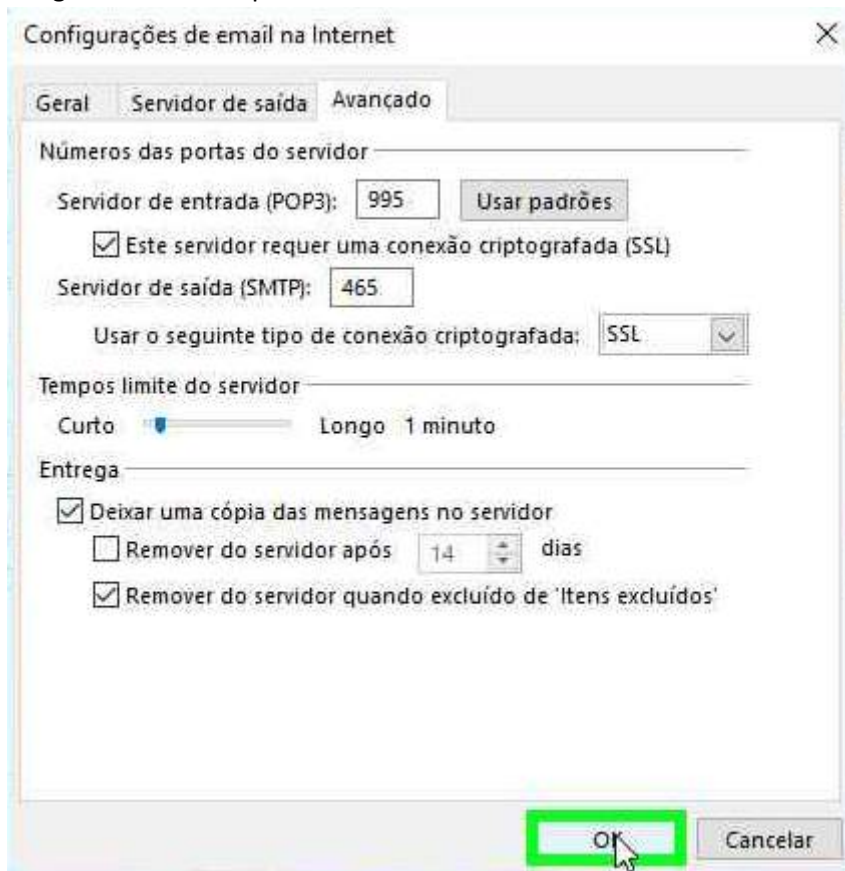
Configurações de email na Internet
X
Geral
Servidor de saída
Avançado
Números das portas do servidor
Servidor de entrada (POP3): 995
Usar padrões
Este servidor requer uma conexão criptografada (SSL)
Servidor de saída (SMTP): 465
Usar o seguinte tipo de conexão criptografada: SSL
Tempos limite do servidor
Curto
Longo 1 minuto
Entrega
Deixar uma cópia das mensagens no servidor
Remover do servidor após 14 dias
Remover do servidor quando excluído de 'Itens excluídos'
OK
Cancelar